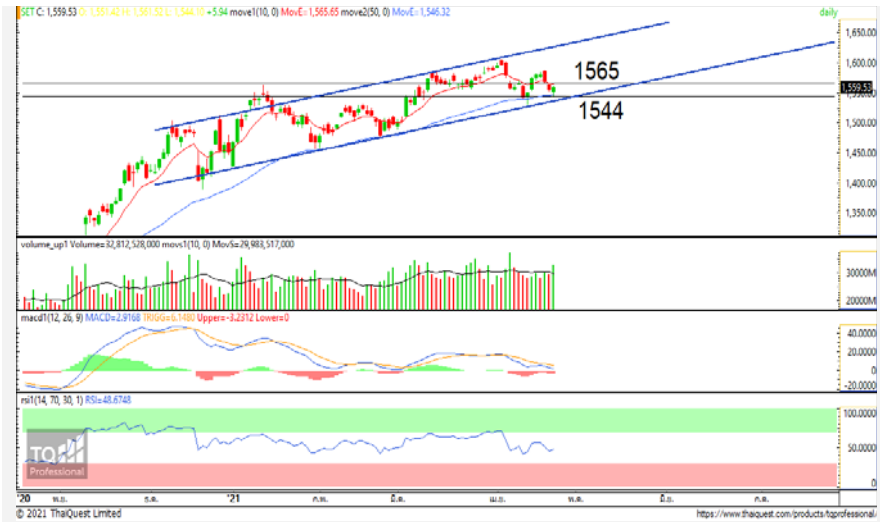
SET C: 1,559.53 O: 1,551.40 H: 1,561.52 L: 1,544.18 +5.94 move1(10, 0) MovE= 1,565.65 move2(50, 0) MovE= 1,546.32
daily
1565
1544
1,650.00
1,600.00
1,559.53
1,500.00
1,450.00
1,400.00
1,350.00
volume_up1 Volume=32,812,528,000 movs1(10, 0) MovS=29,983,517,000
30000M
20000M
macd1(12, 26, 9) MACD=2.9168 TRIGG=6.1480 Upper=-3.2312 Lower=0
40.0000
20.0000
0
-20.0000
rsi1(14, 70, 30, 1) RSI=48.6748
100.0000
50.0000
0
TQ
Professional
'20
พ.ย.
ธ.ค.
'21
ก.พ.
มี.ค.
เม.ย.
พ.ค.
มิ.ย.
ก.ค.
© 2021 ThaiQuest Limited
https://www.thaiquest.com/products/tqprofessional/